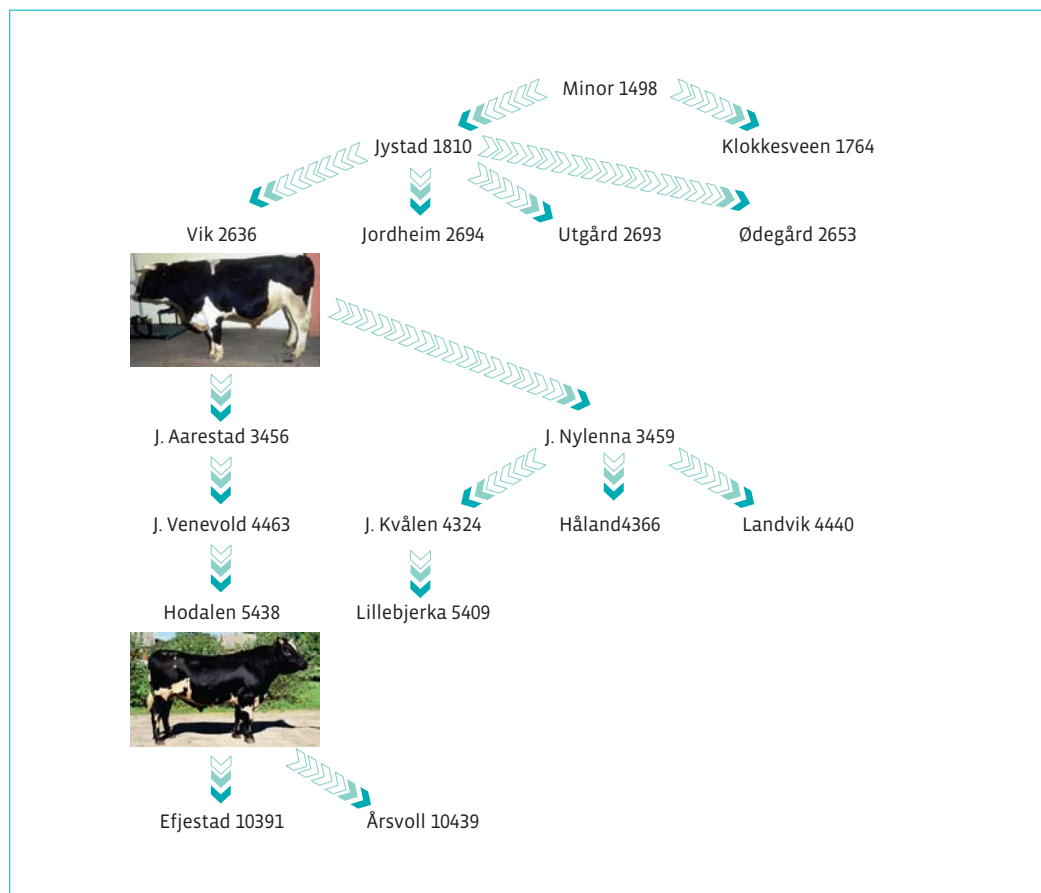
Minor 1498

Jystad 1810

Klokkesveen 1764

Vik 2636

Jordheim 2694

Utgård 2693

Ødegård 2653

J. Aarestad 3456

J. Nylenna 3459

J. Venevold 4463

J. Kvålen 4324

Håland4366

Landvik 4440

Hodalen 5438

Lillebjerka 5409

Efjestad 10391

Årsvoll 10439